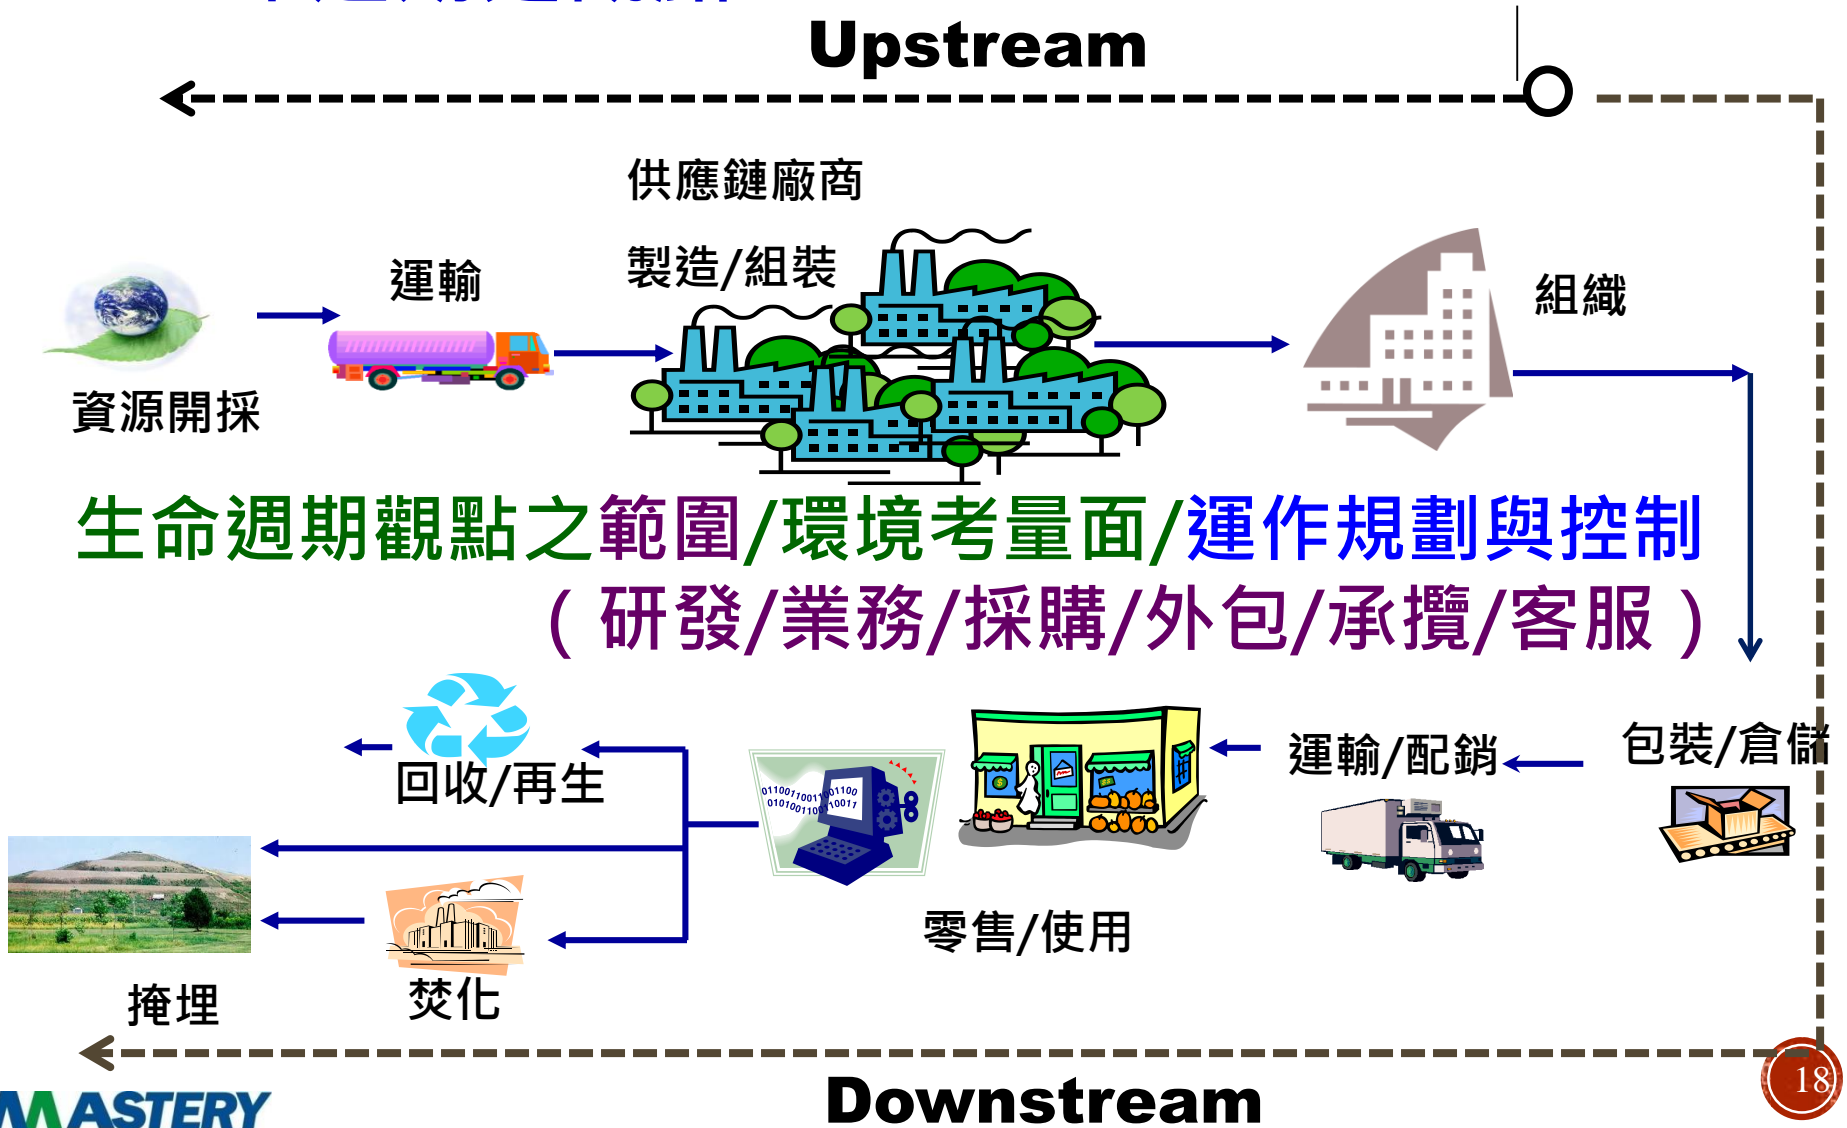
Upstream

供應鏈廠商

運輸

製造/組裝

組織

資源開採

生命週期觀點之範圍/環境考量面/運作規劃與控制

（研發/業務/採購/外包/承攬/客服）

回收/再生

運輸/配銷

包裝/倉儲

01100110011001100
0101001100110011

零售/使用

掩埋

焚化

Downstream

MASTERY

18